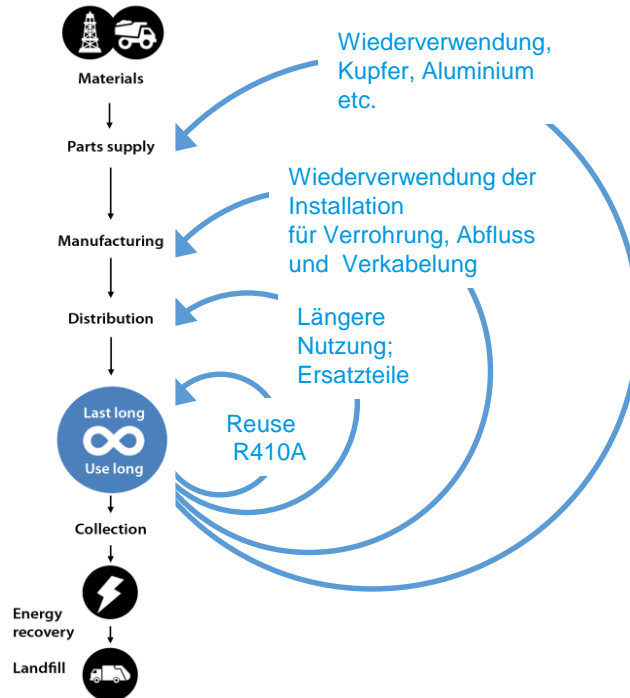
Materials

Parts supply

Manufacturing

Distribution

Last long
Use long

Collection

Energy recovery

Landfill

Wiederverwendung, Kupfer, Aluminium etc.

Wiederverwendung der Installation für Verrohrung, Abfluss und Verkabelung

Längere Nutzung; Ersatzteile

Reuse R410A